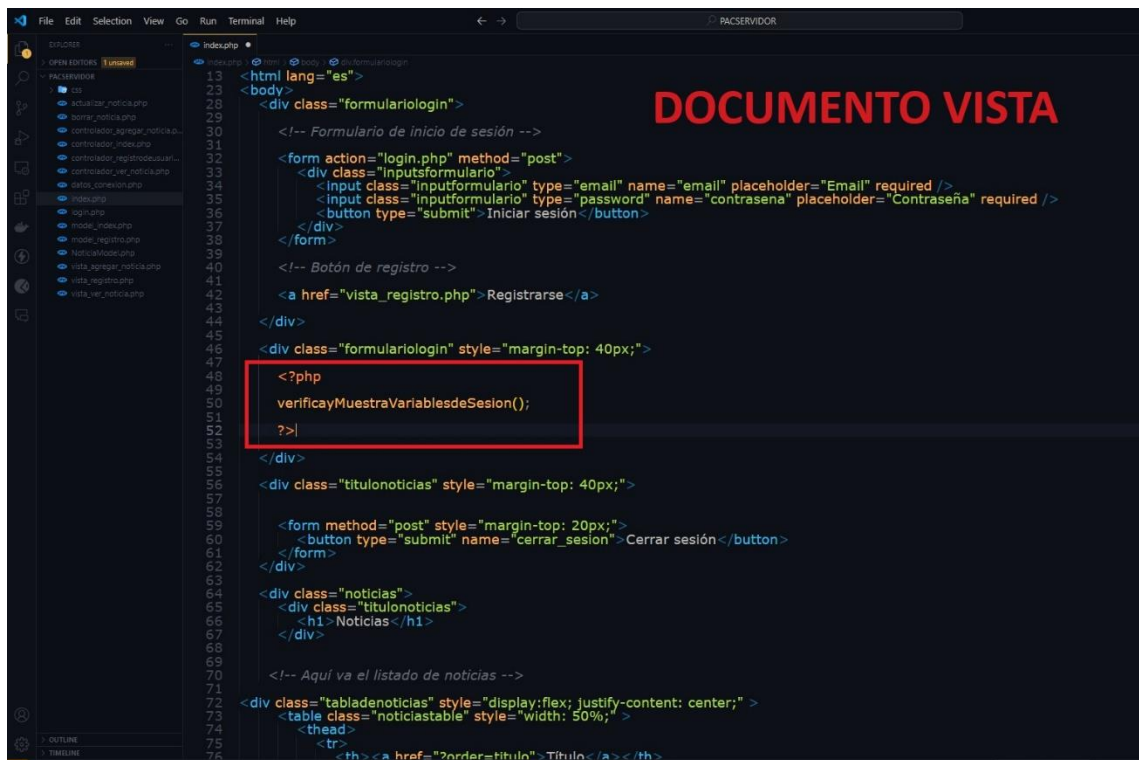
File Edit Selection View Go Run Terminal Help

PACSERVIDOR

EXPLORER

OPEN EDITORS 1 unsaved

PACSERVIDOR

css

actualizar_noticia.php

borrar_noticia.php

controlador_agregar_noticia.p...

controlador_index.php

controlador_registrodeusuari...

controlador_ver_noticia.php

datos_conexion.php

index.php

login.php

model_index.php

model_registro.php

NoticiaModel.php

vista_agregar_noticia.php

vista_registro.php

vista_ver_noticia.php

OUTLINE

TIMELINE

index.php ●

index.php > html > body > div.formulariologin

DOCUMENTO VISTA

13 <html lang="es">
23 <body>
28 <div class="formulariologin">
29
30 <!-- Formulario de inicio de sesión -->
31
32 <form action="login.php" method="post">
33 <div class="inputsformulario">
34 <input class="inputformulario" type="email" name="email" placeholder="Email" required />
35 <input class="inputformulario" type="password" name="contrasena" placeholder="Contraseña" required />
36 <button type="submit">Iniciar sesión</button>
37 </div>
38 </form>
39
40 <!-- Botón de registro -->
41
42 <a href="vista_registro.php">Registrarse</a>
43
44 </div>
45
46 <div class="formulariologin" style="margin-top: 40px;">
47
48 <?php
49
50 verificayMuestraVariablesdeSesion();
51
52 ?>
53
54 </div>
55
56 <div class="titulonoticias" style="margin-top: 40px;">
57
58
59 <form method="post" style="margin-top: 20px;">
60 <button type="submit" name="cerrar_sesion">Cerrar sesión</button>
61 </form>
62 </div>
63
64 <div class="noticias">
65 <div class="titulonoticias">
66 <h1>Noticias</h1>
67 </div>
68
69
70 <!-- Aquí va el listado de noticias -->
71
72 <div class="tabladenoticias" style="display:flex; justify-content: center;" >
73 <table class="noticiastable" style="width: 50%;" >
74 <thead>
75 <tr>
76 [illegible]